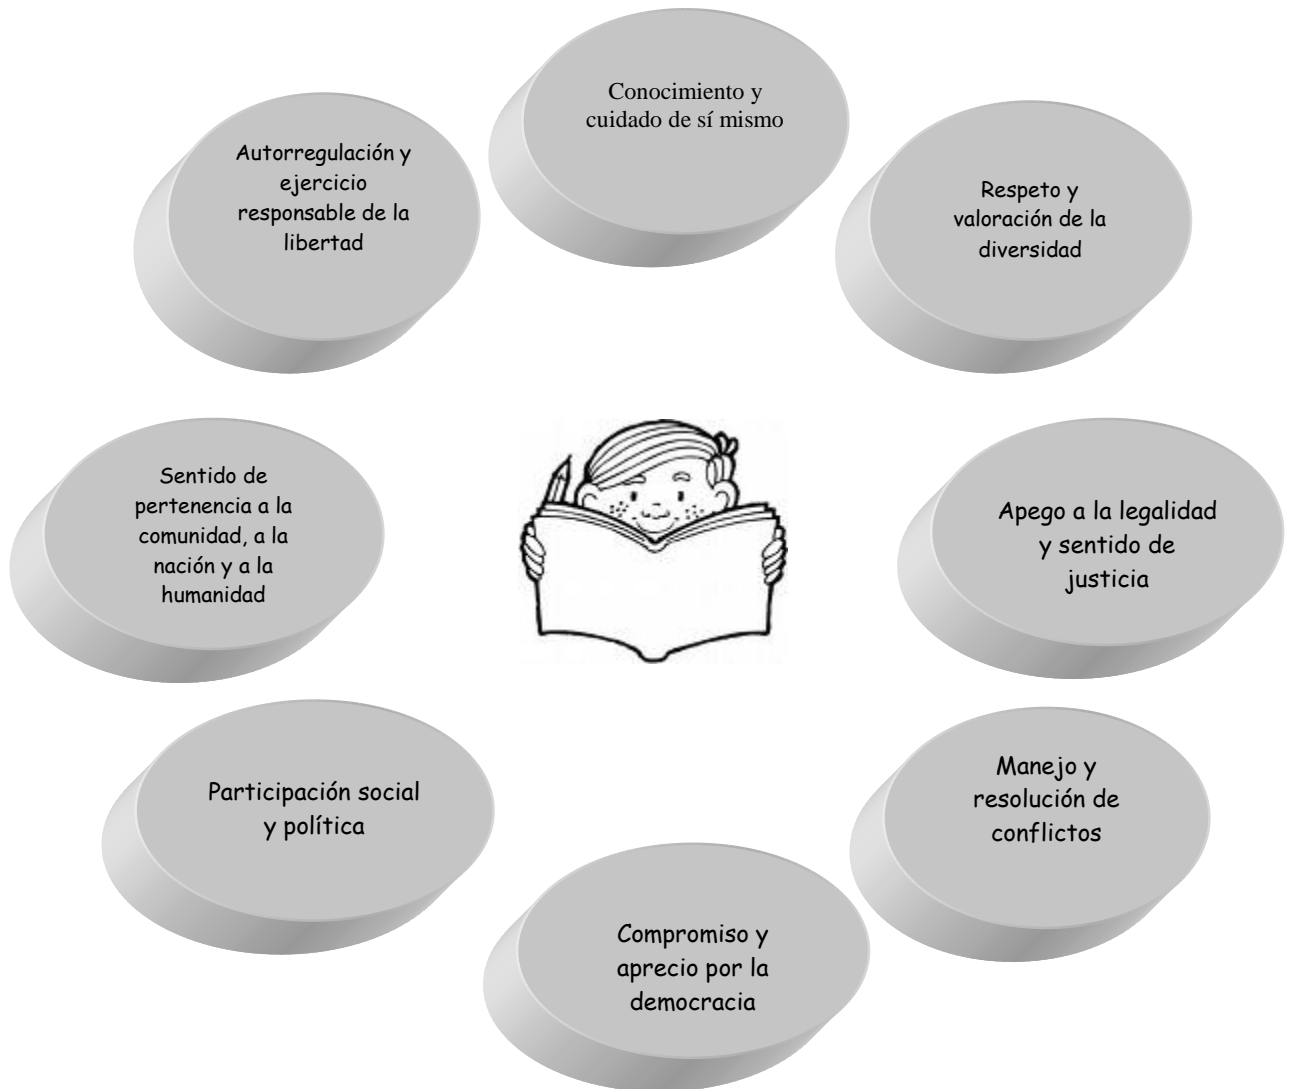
Conocimiento y cuidado de sí mismo

Autorregulación y ejercicio responsable de la libertad

Respeto y valoración de la diversidad

Sentido de pertenencia a la comunidad, a la nación y a la humanidad

Apego a la legalidad y sentido de justicia

Participación social y política

Manejo y resolución de conflictos

Compromiso y aprecio por la democracia